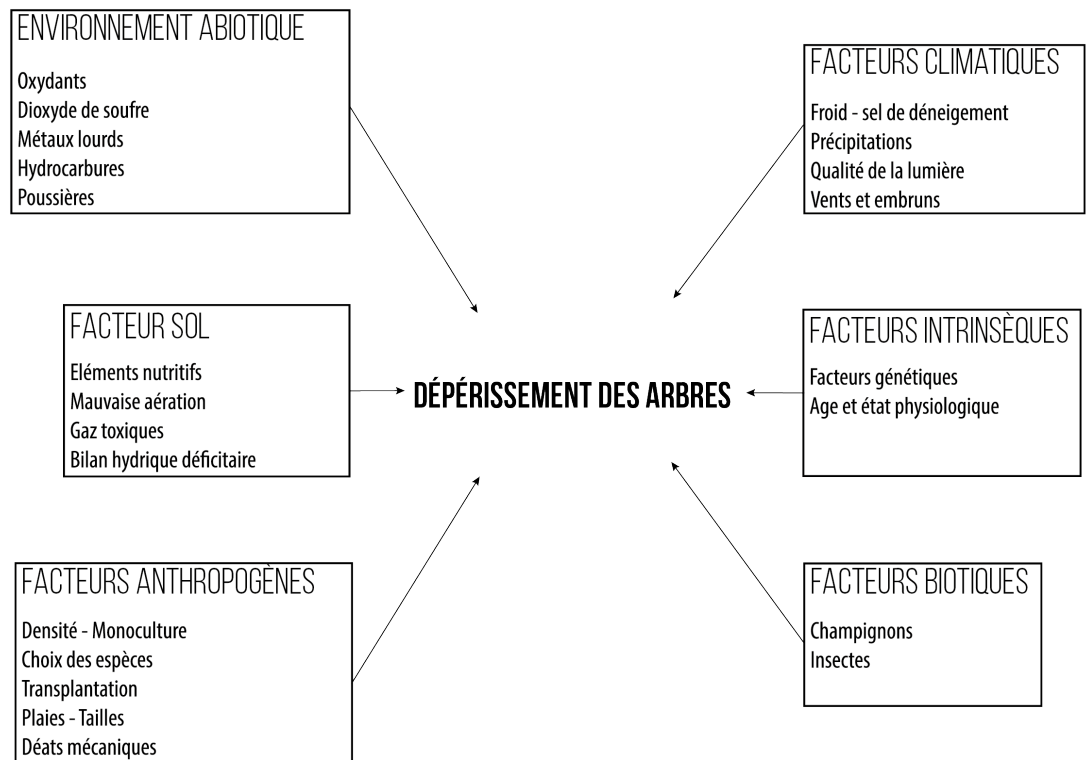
ENVIRONNEMENT ABIOTIQUE

Oxydants
Dioxyde de soufre
Métaux lourds
Hydrocarbures
Poussières

FACTEURS CLIMATIQUES

Froid - sel de déneigement
Précipitations
Qualité de la lumière
Vents et embruns

FACTEUR SOL

Eléments nutritifs
Mauvaise aération
Gaz toxiques
Bilan hydrique déficitaire

DÉPÉRISSEMENT DES ARBRES

FACTEURS INTRINSÈQUES

Facteurs génétiques
Age et état physiologique

FACTEURS ANTHROPOGÈNES

Densité - Monoculture
Choix des espèces
Transplantation
Plaies - Tailles
Déats mécaniques

FACTEURS BIOTIQUES

Champignons
Insectes